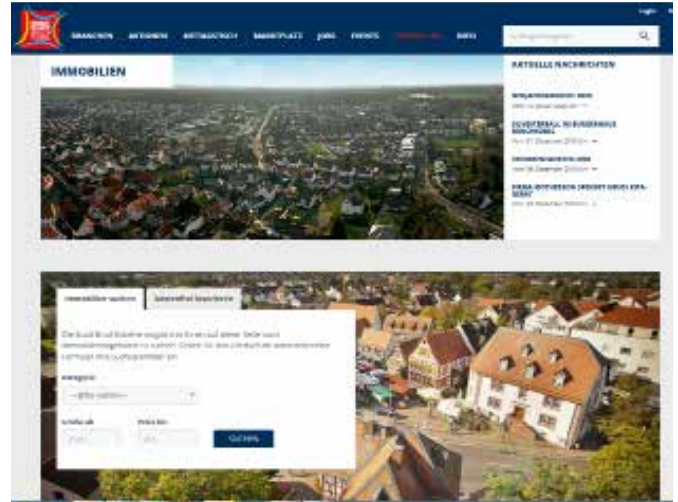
Login

BRANCHEN AKTIONEN MITTAGSTISCH MARKTPLATZ JOBS EVENTS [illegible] INFO

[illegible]

IMMOBILIEN

AKTUELLE NACHRICHTEN

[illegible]

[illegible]

SILVESTERBALL IM BÜRGERHAUS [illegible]

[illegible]

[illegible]

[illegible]

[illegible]

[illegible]

Immobilien suchen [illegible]

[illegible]

Kategorie

-- Bitte wählen --

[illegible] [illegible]

SUCHEN